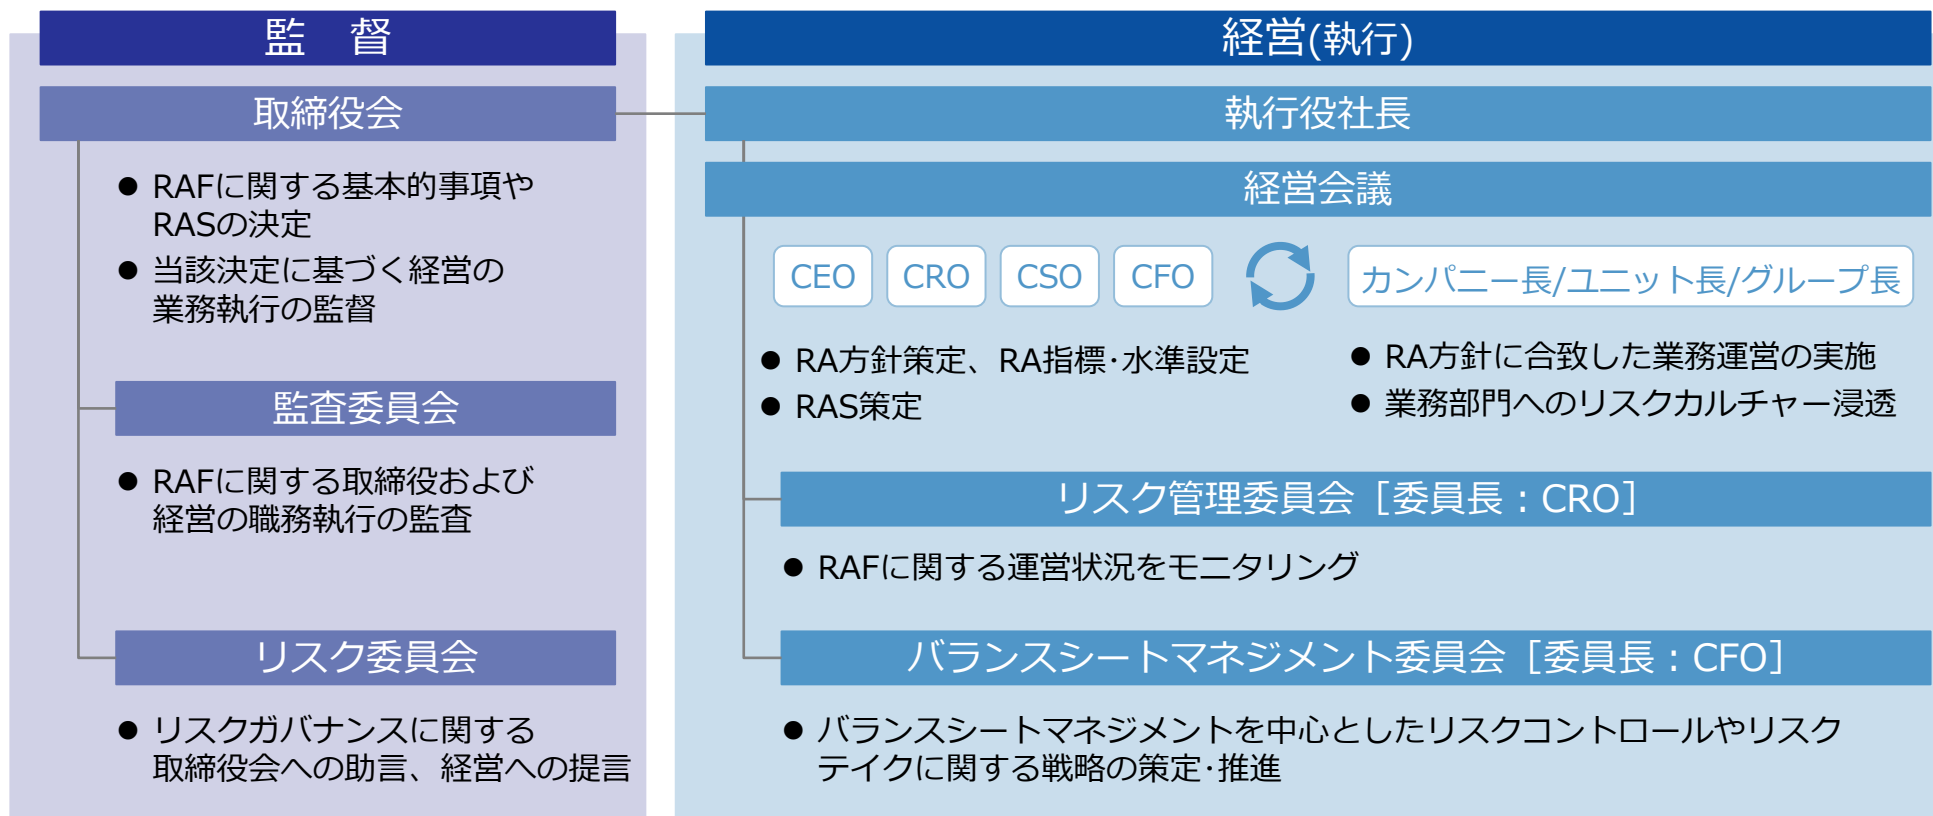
監　督

取締役会

● RAFに関する基本的事項やRASの決定
● 当該決定に基づく経営の業務執行の監督

監査委員会

● RAFに関する取締役および経営の職務執行の監査

リスク委員会

● リスクガバナンスに関する取締役会への助言、経営への提言

経営(執行)

執行役社長

経営会議

CEO　CRO　CSO　CFO　カンパニー長/ユニット長/グループ長

● RA方針策定、RA指標･水準設定
● RAS策定

● RA方針に合致した業務運営の実施
● 業務部門へのリスクカルチャー浸透

リスク管理委員会［委員長：CRO］

● RAFに関する運営状況をモニタリング

バランスシートマネジメント委員会［委員長：CFO］

● バランスシートマネジメントを中心としたリスクコントロールやリスクテイクに関する戦略の策定･推進